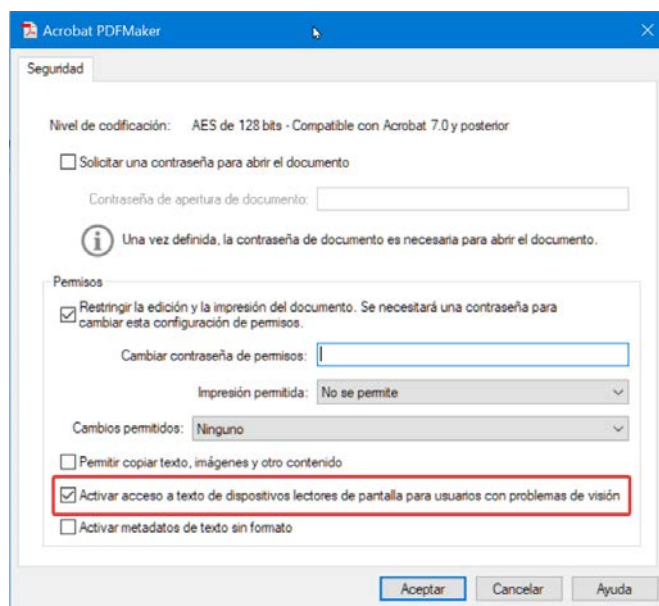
Acrobat PDFMaker

Seguridad

Nivel de codificación: AES de 128 bits - Compatible con Acrobat 7.0 y posterior

Solicitar una contraseña para abrir el documento

Contraseña de apertura de documento:

Una vez definida, la contraseña de documento es necesaria para abrir el documento.

Permisos

Restringir la edición y la impresión del documento. Se necesitará una contraseña para cambiar esta configuración de permisos.

Cambiar contraseña de permisos:

Impresión permitida: No se permite

Cambios permitidos: Ninguno

Permitir copiar texto, imágenes y otro contenido

Activar acceso a texto de dispositivos lectores de pantalla para usuarios con problemas de visión

Activar metadatos de texto sin formato

Aceptar Cancelar Ayuda